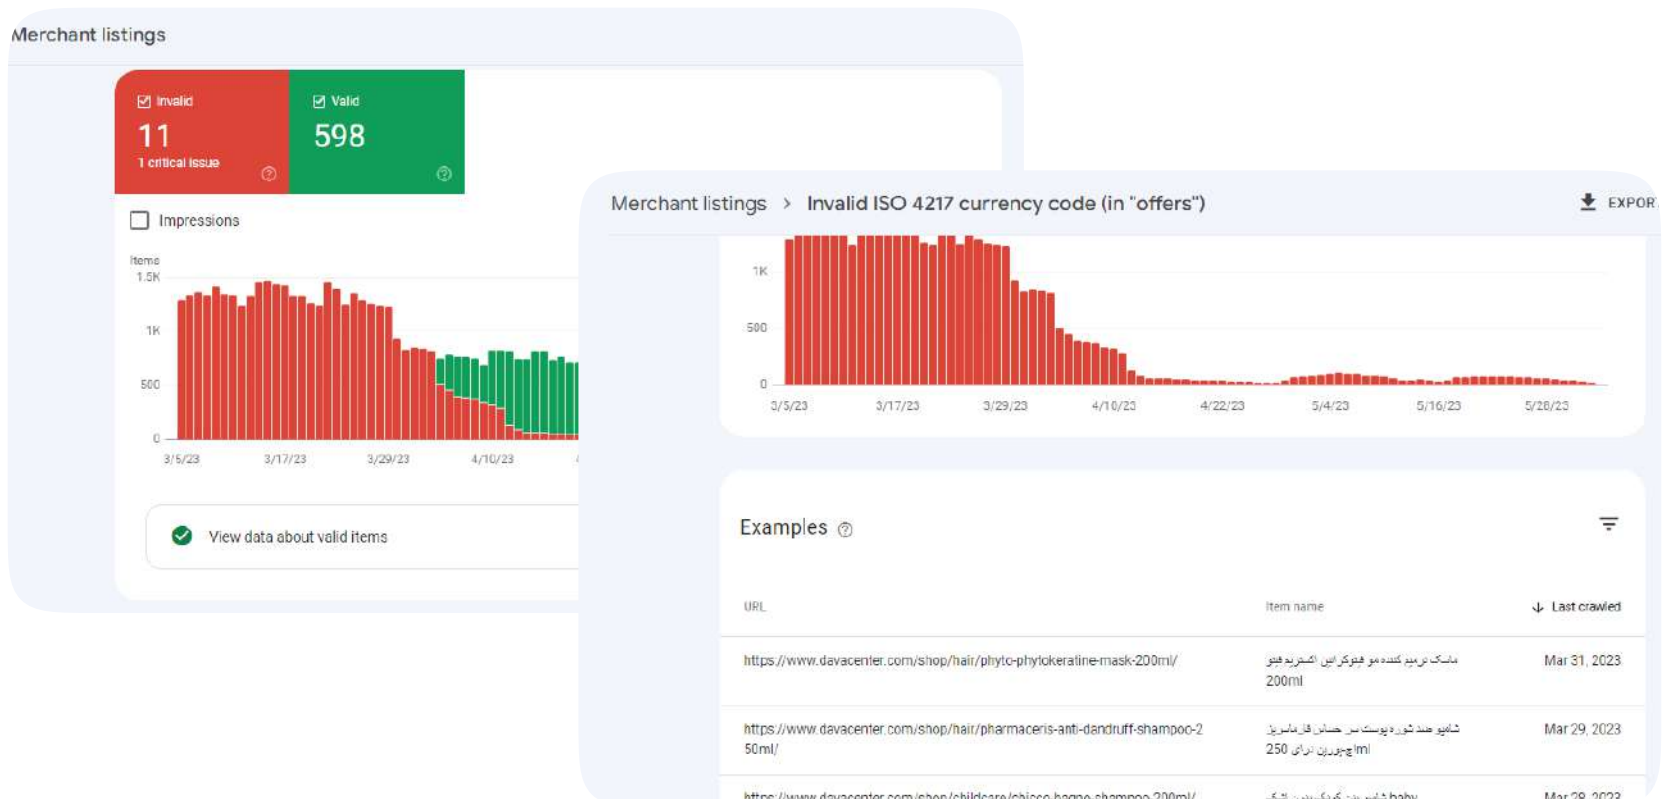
Merchant listings

Invalid
11
1 critical issue

Valid
598

Impressions

Items
1.5K
1K
500
0
3/5/23
3/17/23
3/29/23
4/10/23

View data about valid items

Merchant listings > Invalid ISO 4217 currency code (in "offers")

EXPOR

1K
500
0
3/5/23
3/17/23
3/29/23
4/10/23
4/22/23
5/4/23
5/16/23
5/28/23

Examples

| URL | Item name | Last crawled |
|---|---|---|
| https://www.davacenter.com/shop/hair/phyto-phytokeratine-mask-200ml/ | ماسک ترمیم کننده مو فیتوکراتین اکستریم فیتو 200ml | Mar 31, 2023 |
| https://www.davacenter.com/shop/hair/pharmaceris-anti-dandruff-shampoo-250ml/ | شامپو ضد شوره پوست سر حساس فارماسریز 250 چرب‌ml | Mar 29, 2023 |
| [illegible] | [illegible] baby | Mar 28, 2023 |